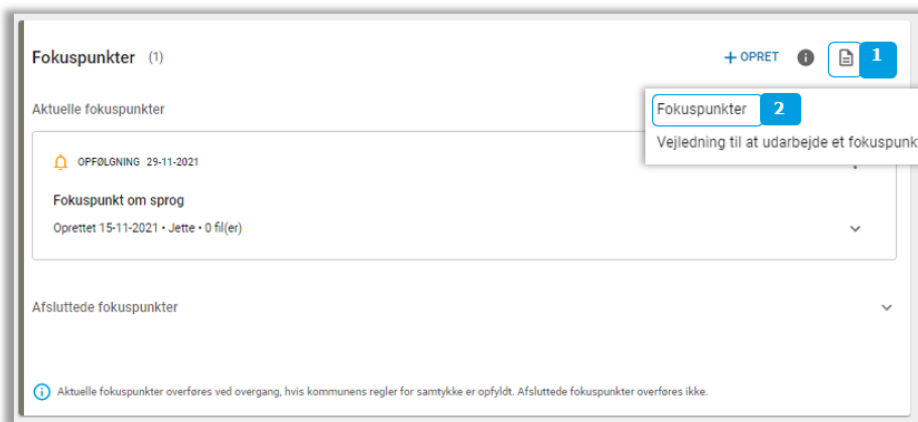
Fokuspunkter (1)

+ OPRET

1

Fokuspunkter 2

Vejledning til at udarbejde et fokuspunk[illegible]

Aktuelle fokuspunkter

OPFØLGNING 29-11-2021

Fokuspunkt om sprog

Oprettet 15-11-2021 • Jette • 0 fil(er)

Afsluttede fokuspunkter

Aktuelle fokuspunkter overføres ved overgang, hvis kommunens regler for samtykke er opfyldt. Afsluttede fokuspunkter overføres ikke.